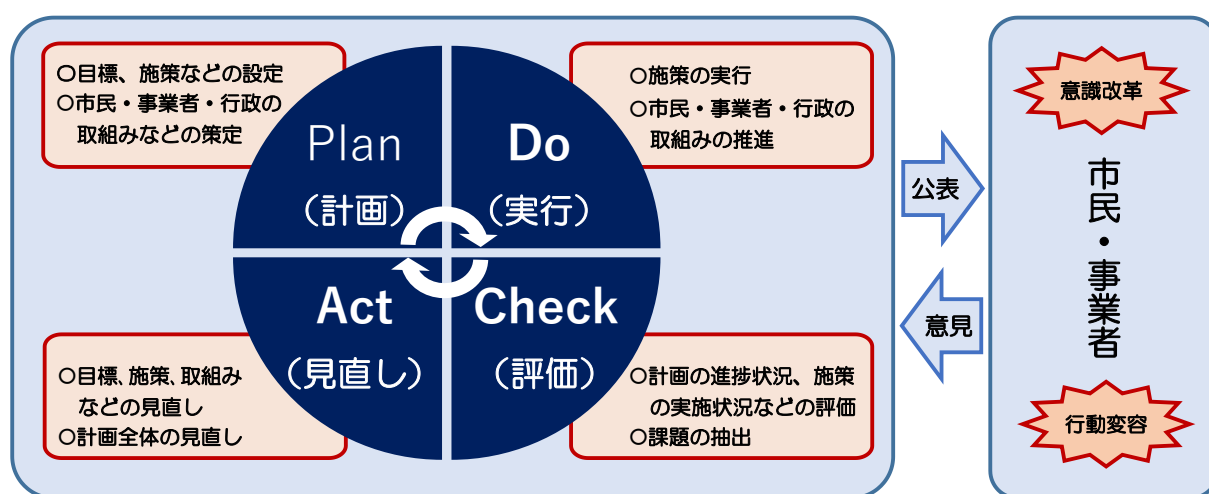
○目標、施策などの設定
○市民・事業者・行政の取組みなどの策定

○施策の実行
○市民・事業者・行政の取組みの推進

Plan
（計画）

Do
（実行）

Act
（見直し）

Check
（評価）

○目標、施策、取組みなどの見直し
○計画全体の見直し

○計画の進捗状況、施策の実施状況などの評価
○課題の抽出

公表

意見

意識改革

市民・事業者

行動変容